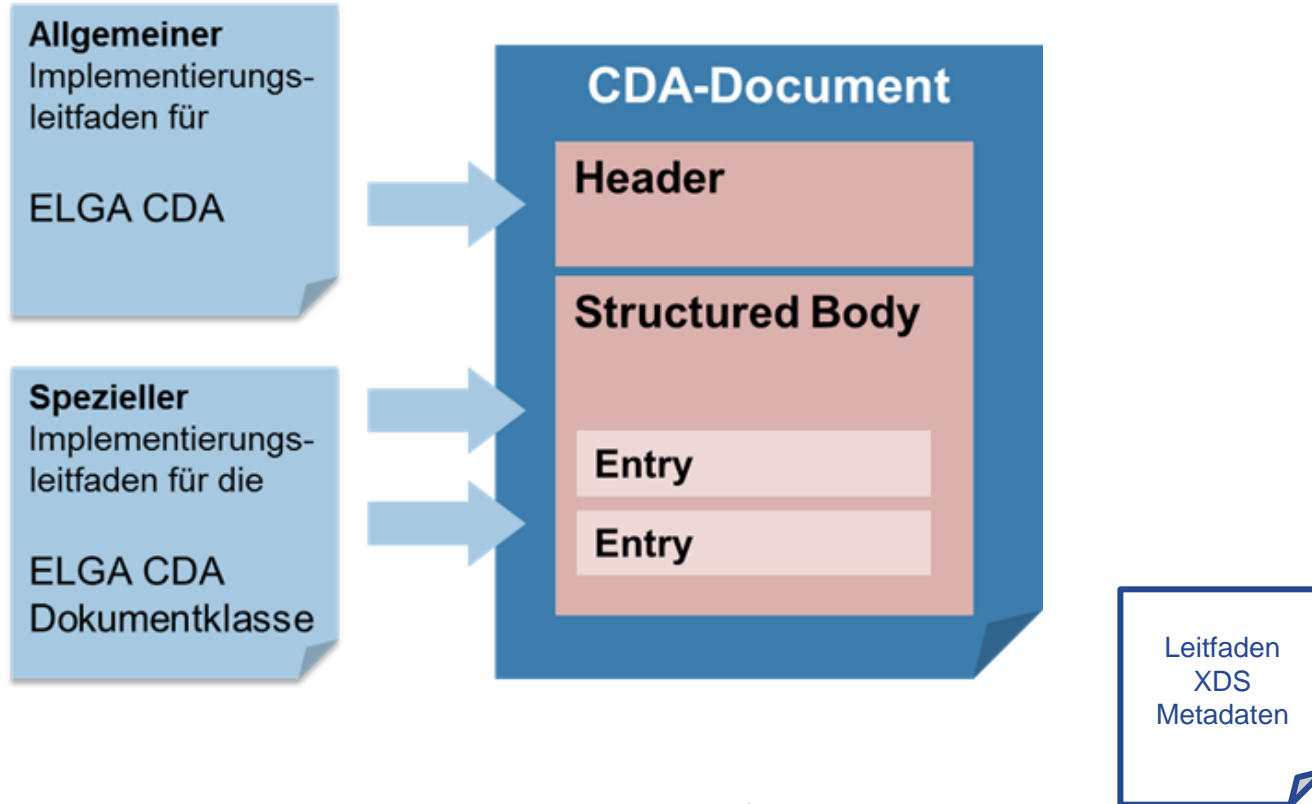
Allgemeiner Implementierungsleitfaden für

ELGA CDA

Spezieller Implementierungsleitfaden für die

ELGA CDA Dokumentklasse

CDA-Document

Header

Structured Body

Entry

Entry

Leitfaden XDS Metadaten